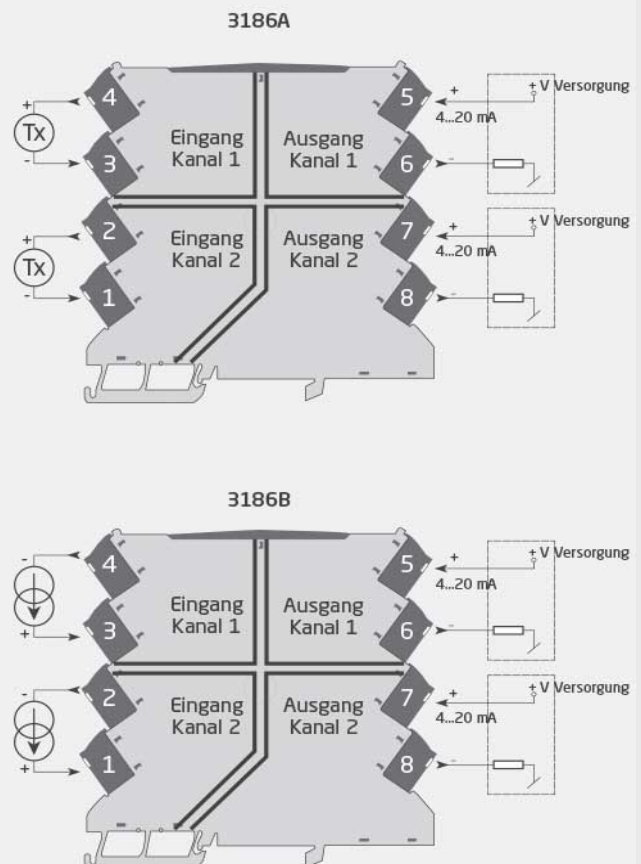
3186A

+
Tx
-
4
3
Eingang Kanal 1
Ausgang Kanal 1
5
6
+
4...20 mA
+ V Versorgung
-

+
Tx
-
2
1
Eingang Kanal 2
Ausgang Kanal 2
7
8
+
4...20 mA
+ V Versorgung
-

3186B

-
+
4
3
Eingang Kanal 1
Ausgang Kanal 1
5
6
+
4...20 mA
+ V Versorgung
-

-
+
2
1
Eingang Kanal 2
Ausgang Kanal 2
7
8
+
4...20 mA
+ V Versorgung
-